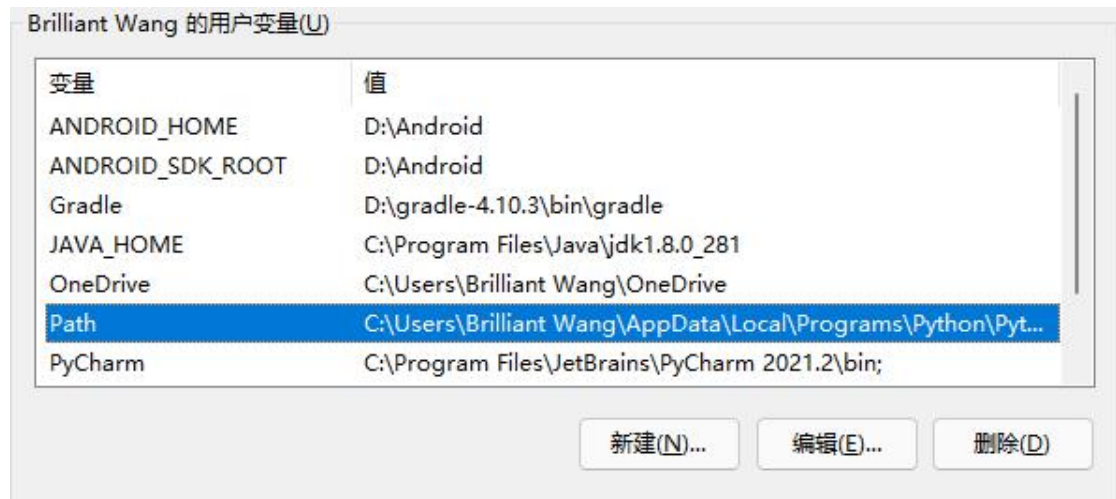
Brilliant Wang 的用户变量(U)

| 变量 | 值 |
|---|---|
| ANDROID_HOME | D:\Android |
| ANDROID_SDK_ROOT | D:\Android |
| Gradle | D:\gradle-4.10.3\bin\gradle |
| JAVA_HOME | C:\Program Files\Java\jdk1.8.0_281 |
| OneDrive | C:\Users\Brilliant Wang\OneDrive |
| Path | C:\Users\Brilliant Wang\AppData\Local\Programs\Python\Pyt... |
| PyCharm | C:\Program Files\JetBrains\PyCharm 2021.2\bin; |

新建(N)... 编辑(E)... 删除(D)